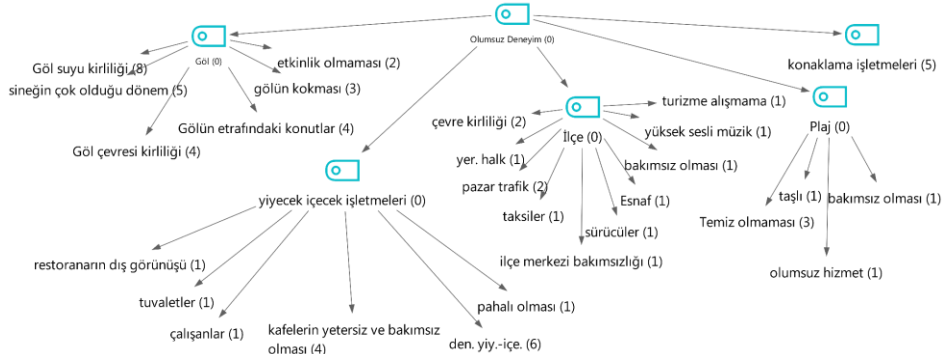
Olumsuz Deneyim (0)

Göl (0)
Göl suyu kirliliği (8)
sineğin çok olduğu dönem (5)
etkinlik olmaması (2)
gölün kokması (3)
Gölün etrafındaki konutlar (4)
Göl çevresi kirliliği (4)

konaklama işletmeleri (5)

İlçe (0)
çevre kirliliği (2)
turizme alışmama (1)
yüksek sesli müzik (1)
yer. halk (1)
pazar trafik (2)
bakımsız olması (1)
taksiler (1)
Esnaf (1)
sürücüler (1)
ilçe merkezi bakımsızlığı (1)

Plaj (0)
taşlı (1)
bakımsız olması (1)
Temiz olmaması (3)
olumsuz hizmet (1)

yiyecek içecek işletmeleri (0)
restoranarın dış görünüşü (1)
tuvaletler (1)
çalışanlar (1)
kafelerin yetersiz ve bakımsız olması (4)
pahalı olması (1)
den. yiy.-içe. (6)